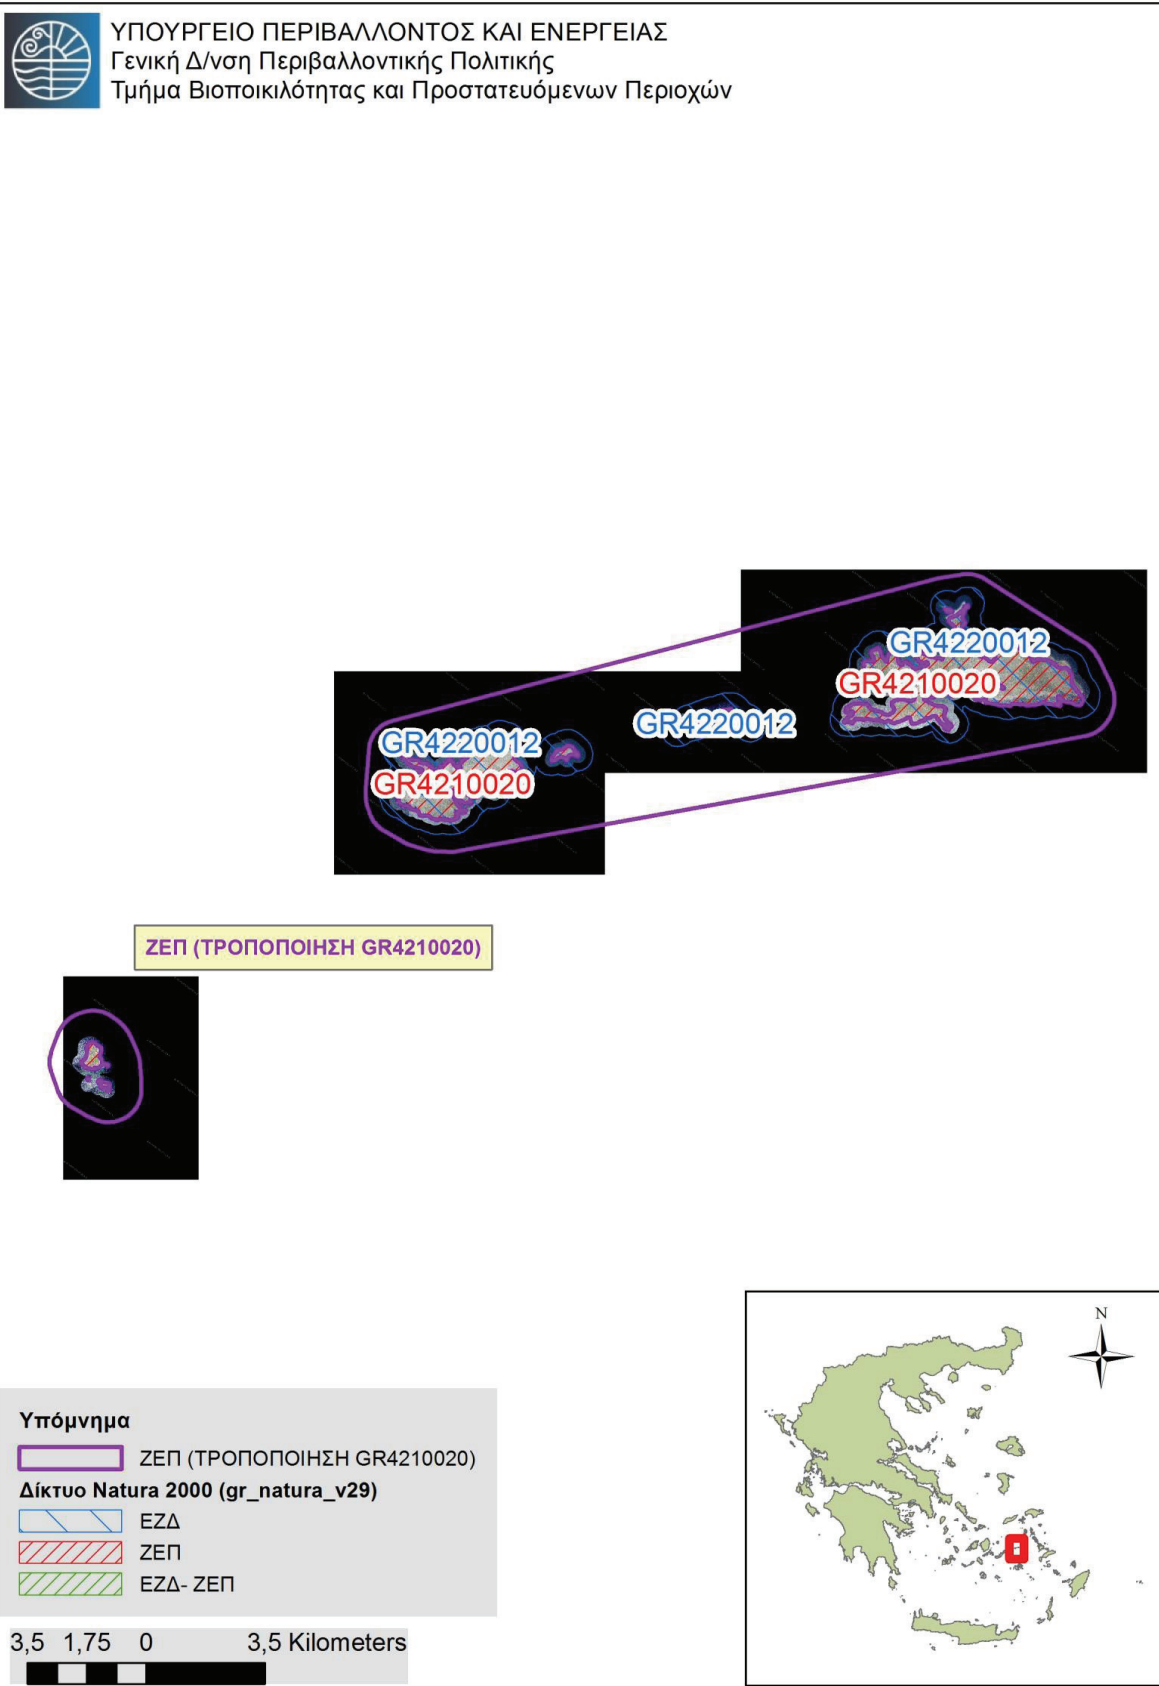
ΥΠΟΥΡΓΕΙΟ ΠΕΡΙΒΑΛΛΟΝΤΟΣ ΚΑΙ ΕΝΕΡΓΕΙΑΣ
Γενική Δ/νση Περιβαλλοντικής Πολιτικής
Τμήμα Βιοποικιλότητας και Προστατευόμενων Περιοχών

GR4220012
GR4210020
GR4220012
GR4220012
GR4210020

ΖΕΠ (ΤΡΟΠΟΠΟΙΗΣΗ GR4210020)

N

Υπόμνημα
ΖΕΠ (ΤΡΟΠΟΠΟΙΗΣΗ GR4210020)
Δίκτυο Natura 2000 (gr_natura_v29)
ΕΖΔ
ΖΕΠ
ΕΖΔ- ΖΕΠ

3,5 1,75 0 3,5 Kilometers